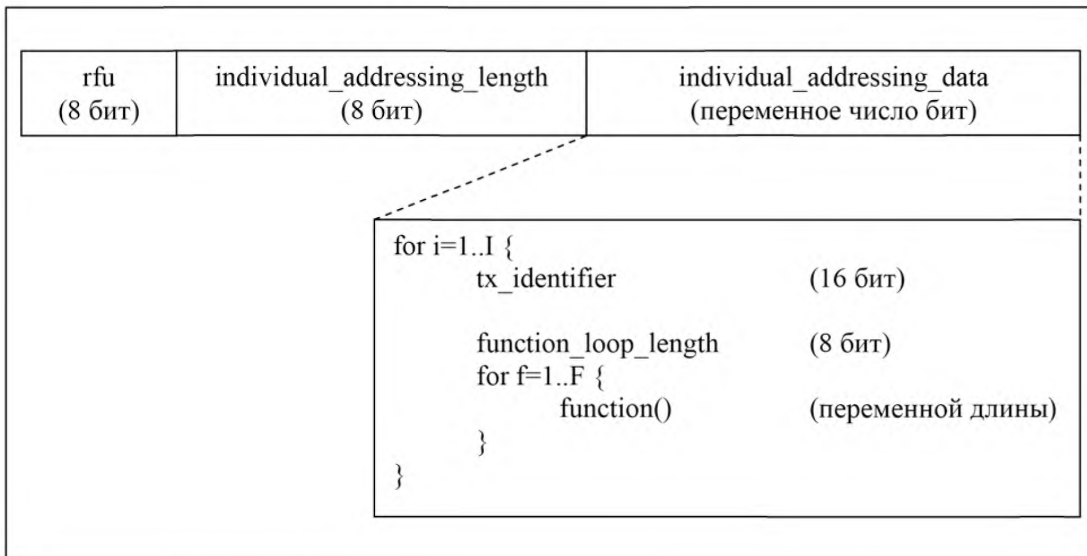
| rfu (8 бит) | individual_addressing_length (8 бит) | individual_addressing_data (переменное число бит) |
|---|---|---|

for i=1..I {
tx_identifier (16 бит)

function_loop_length (8 бит)
for f=1..F {
function() (переменной длины)
}
}